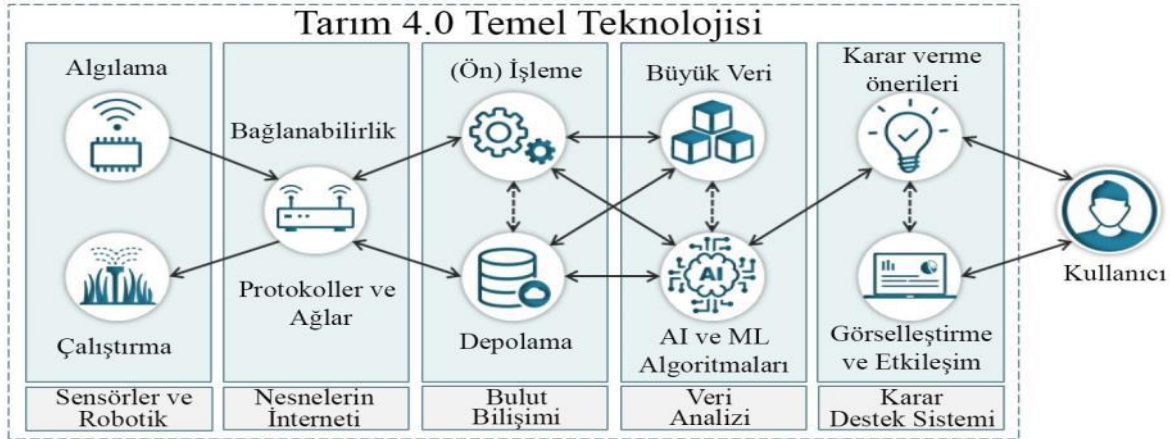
Tarım 4.0 Temel Teknolojisi

Algılama

Çalıştırma

Sensörler ve Robotik

Bağlanabilirlik

Protokoller ve Ağlar

Nesnelerin İnterneti

(Ön) İşleme

Depolama

Bulut Bilişimi

Büyük Veri

AI

AI ve ML Algoritmaları

Veri Analizi

Karar verme önerileri

Görselleştirme ve Etkileşim

Karar Destek Sistemi

Kullanıcı